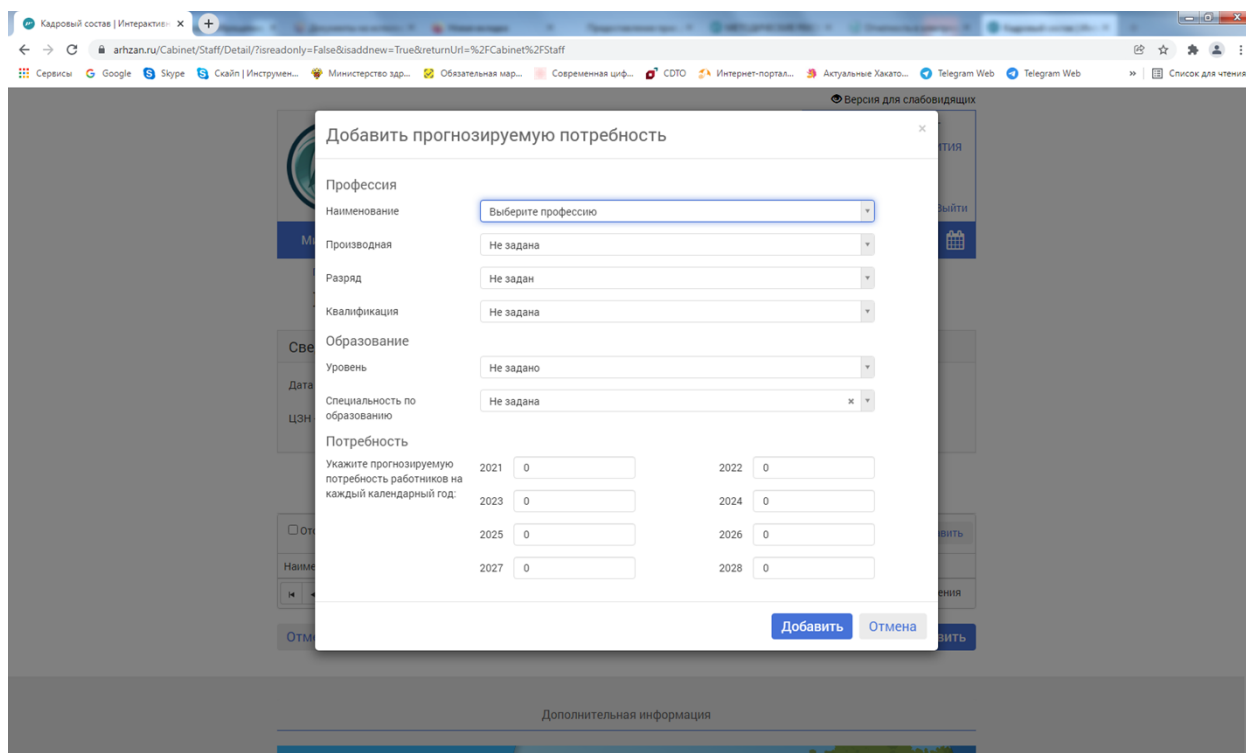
Кадровый состав | Интерактив ×
arhzan.ru/Cabinet/Staff/Detail/?isreadonly=False&isaddnew=True&returnUrl=%2FCabinet%2FStaff
Сервисы Google Skype Скайп | Инструмен... Министерство здр... Обязательная мар... Современная циф... CDTO Интернет-портал... Актуальные Хакато... Telegram Web Telegram Web » Список для чтения

Версия для слабовидящих

Добавить прогнозируемую потребность ×

Профессия

Наименование Выберите профессию

Производная Не задана

Разряд Не задан

Квалификация Не задана

Образование

Уровень Не задано

Специальность по образованию Не задана ×

Потребность

Укажите прогнозируемую потребность работников на каждый календарный год:

2021 0
2022 0
2023 0
2024 0
2025 0
2026 0
2027 0
2028 0

Добавить Отмена

Дополнительная информация